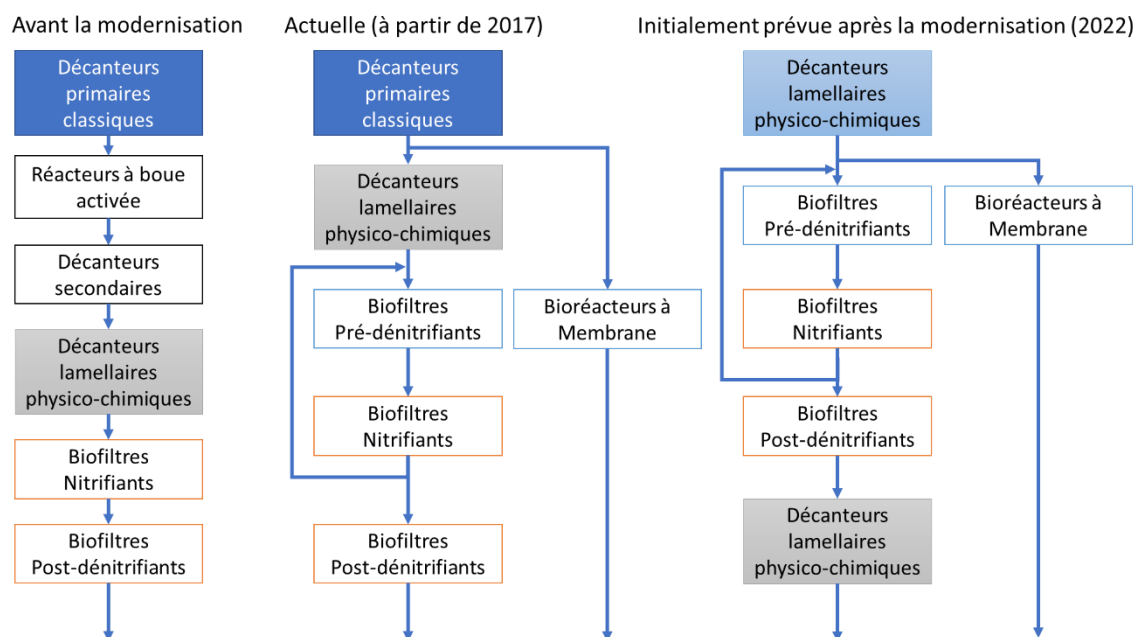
Avant la modernisation

Décanteurs primaires classiques

Réacteurs à boue activée

Décanteurs secondaires

Décanteurs lamellaires physico-chimiques

Biofiltres Nitrifiants

Biofiltres Post-dénitrifiants

Actuelle (à partir de 2017)

Décanteurs primaires classiques

Décanteurs lamellaires physico-chimiques

Biofiltres Pré-dénitrifiants

Biofiltres Nitrifiants

Biofiltres Post-dénitrifiants

Bioréacteurs à Membrane

Initialement prévue après la modernisation (2022)

Décanteurs lamellaires physico-chimiques

Biofiltres Pré-dénitrifiants

Biofiltres Nitrifiants

Biofiltres Post-dénitrifiants

Décanteurs lamellaires physico-chimiques

Bioréacteurs à Membrane